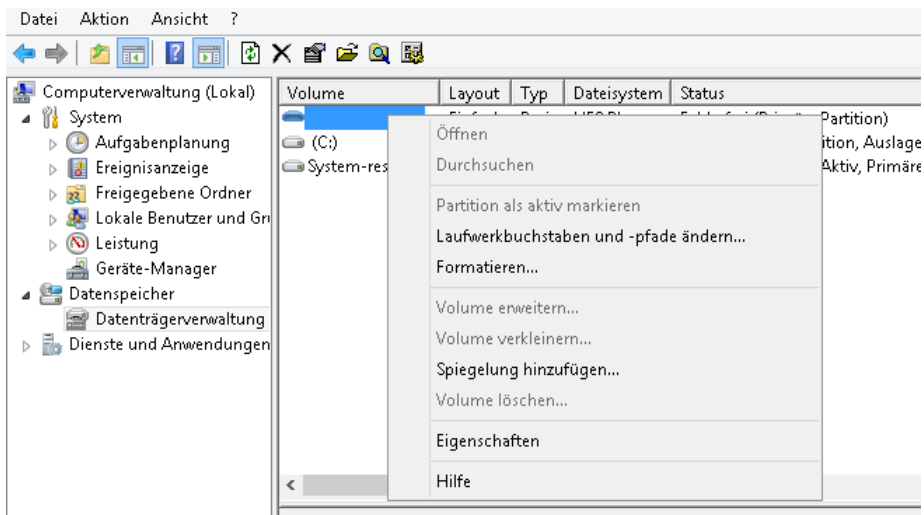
Datei Aktion Ansicht ?

Computerverwaltung (Lokal)
System
Aufgabenplanung
Ereignisanzeige
Freigegebene Ordner
Lokale Benutzer und Gr
Leistung
Geräte-Manager
Datenspeicher
Datenträgerverwaltung
Dienste und Anwendungen

| Volume | Layout | Typ | Dateisystem | Status |
|---|---|---|---|---|
| | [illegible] | | | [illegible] Partition) |
| (C:) | | | | ition, Auslage |
| System-res | | | | Aktiv, Primäre |

Öffnen
Durchsuchen
Partition als aktiv markieren
Laufwerkbuchstaben und -pfade ändern...
Formatieren...
Volume erweitern...
Volume verkleinern...
Spiegelung hinzufügen...
Volume löschen...
Eigenschaften
Hilfe